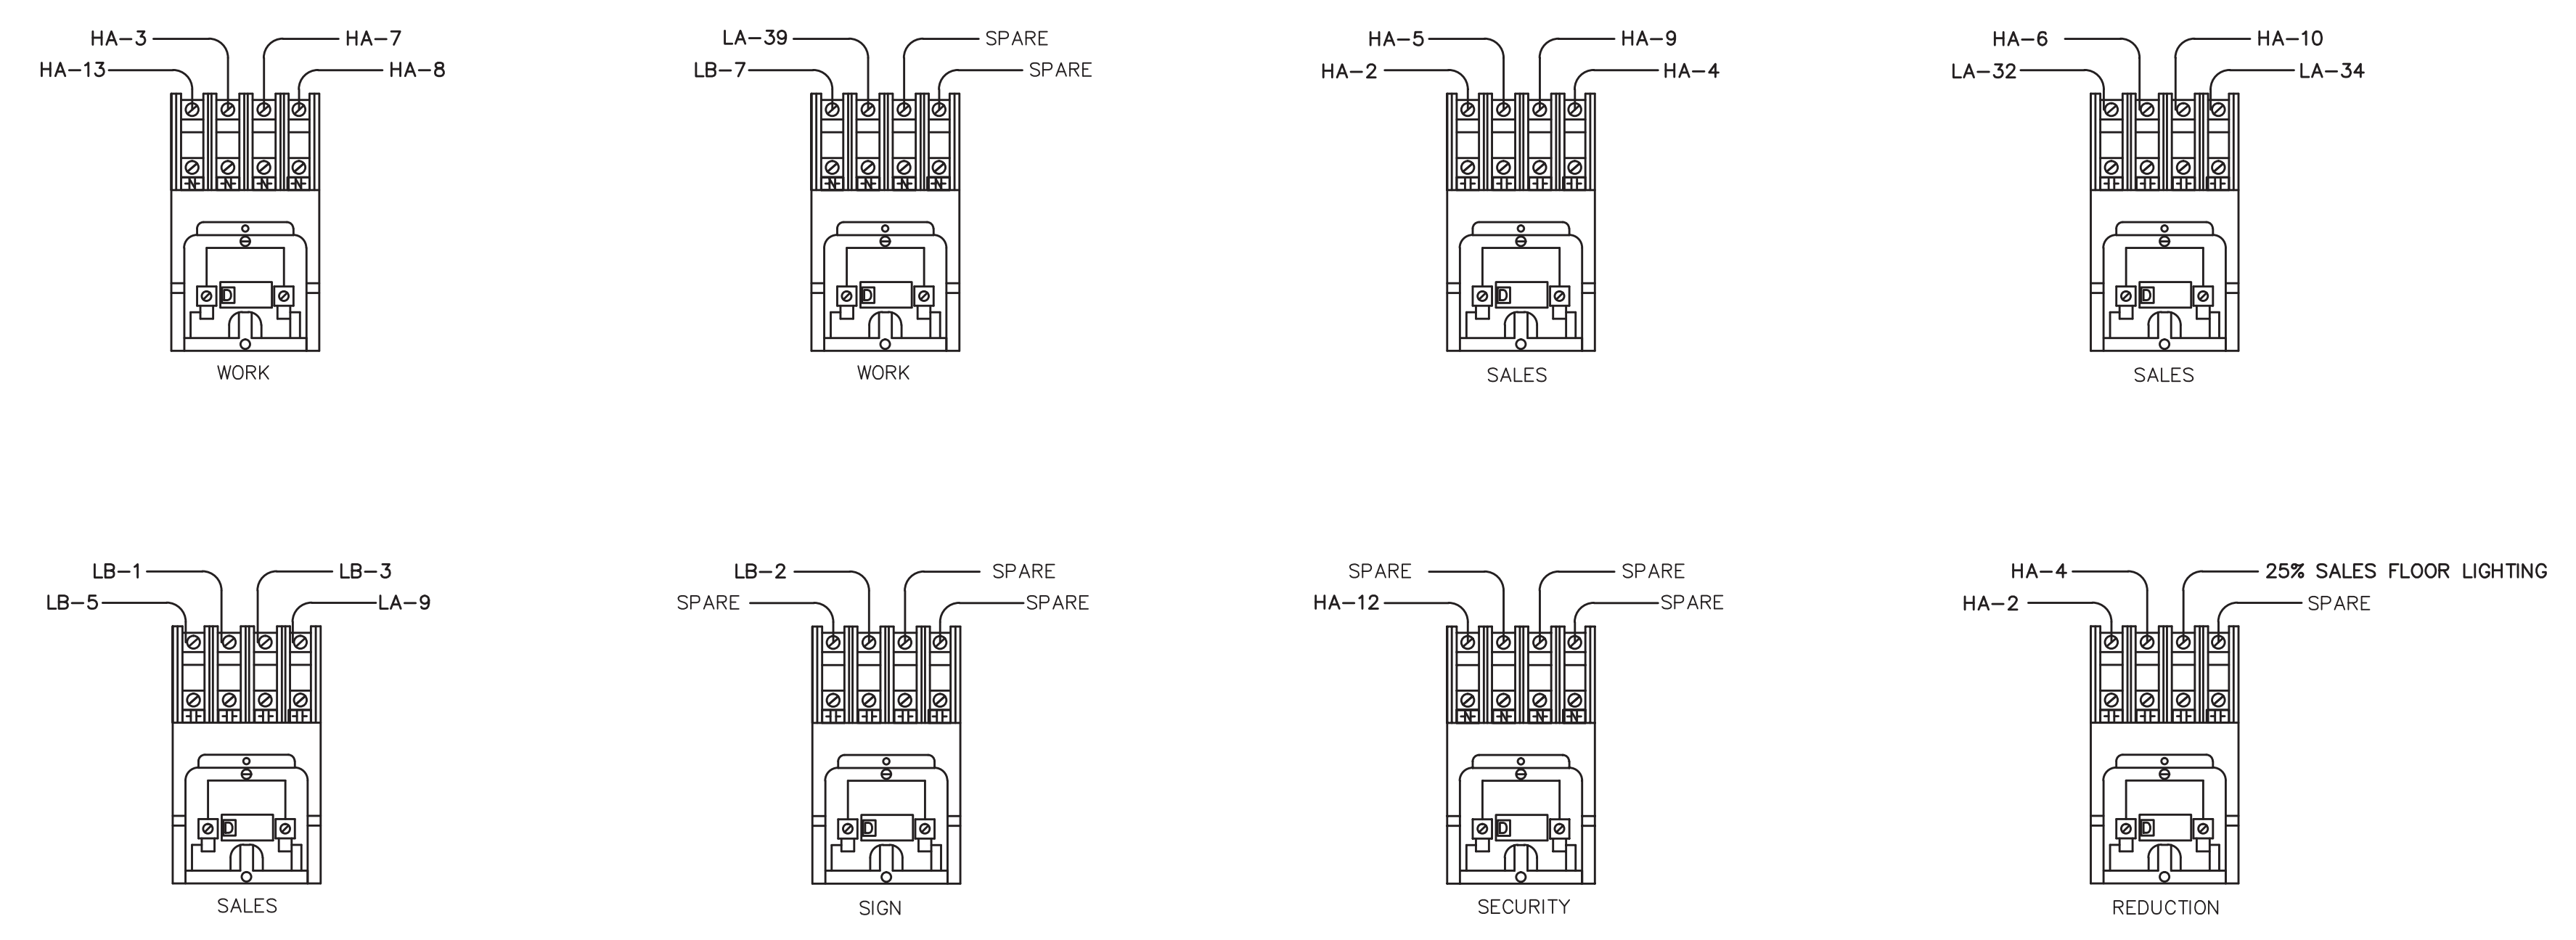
HA–3 HA–7
HA–13 HA–8
WORK

LA–39 SPARE
LB–7 SPARE
WORK

HA–5 HA–9
HA–2 HA–4
SALES

HA–6 HA–10
LA–32 LA–34
SALES

LB–1 LB–3
LB–5 LA–9
SALES

LB–2 SPARE
SPARE SPARE
SIGN

SPARE SPARE
HA–12 SPARE
SECURITY

HA–4 25% SALES FLOOR LIGHTING
HA–2 SPARE
REDUCTION